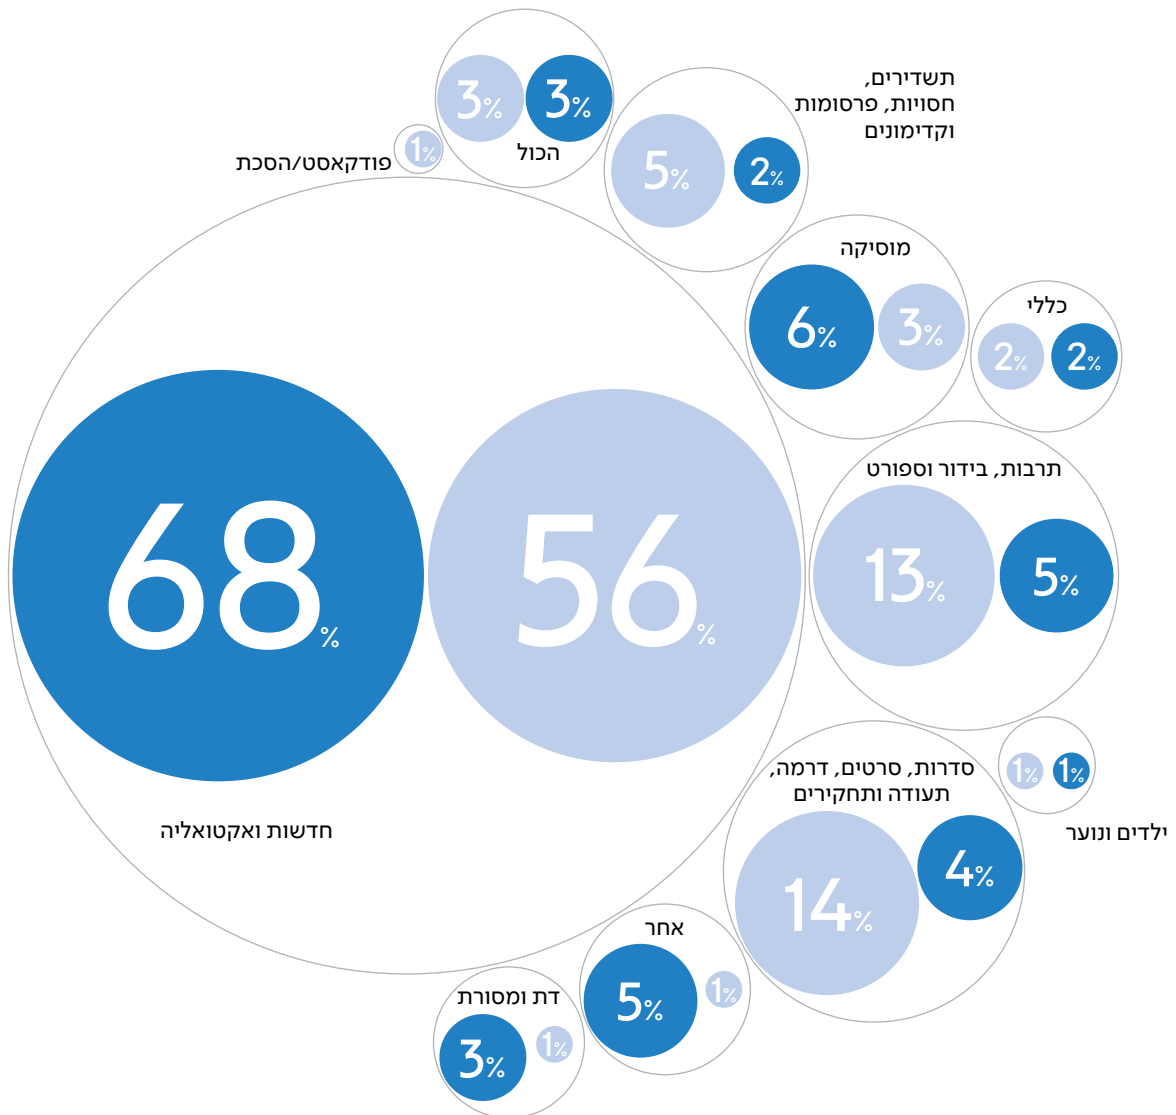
3%
3%
הכול

1%
פודקאסט/הסכת

תשדירים, חסויות, פרסומות וקדימונים
5%
2%

מוסיקה
6%
3%

כללי
2%
2%

68%
56%
חדשות ואקטואליה

תרבות, בידור וספורט
13%
5%

1%
1%
ילדים ונוער

סדרות, סרטים, דרמה, תעודה ותחקירים
14%
4%

אחר
5%
1%

דת ומסורת
3%
1%